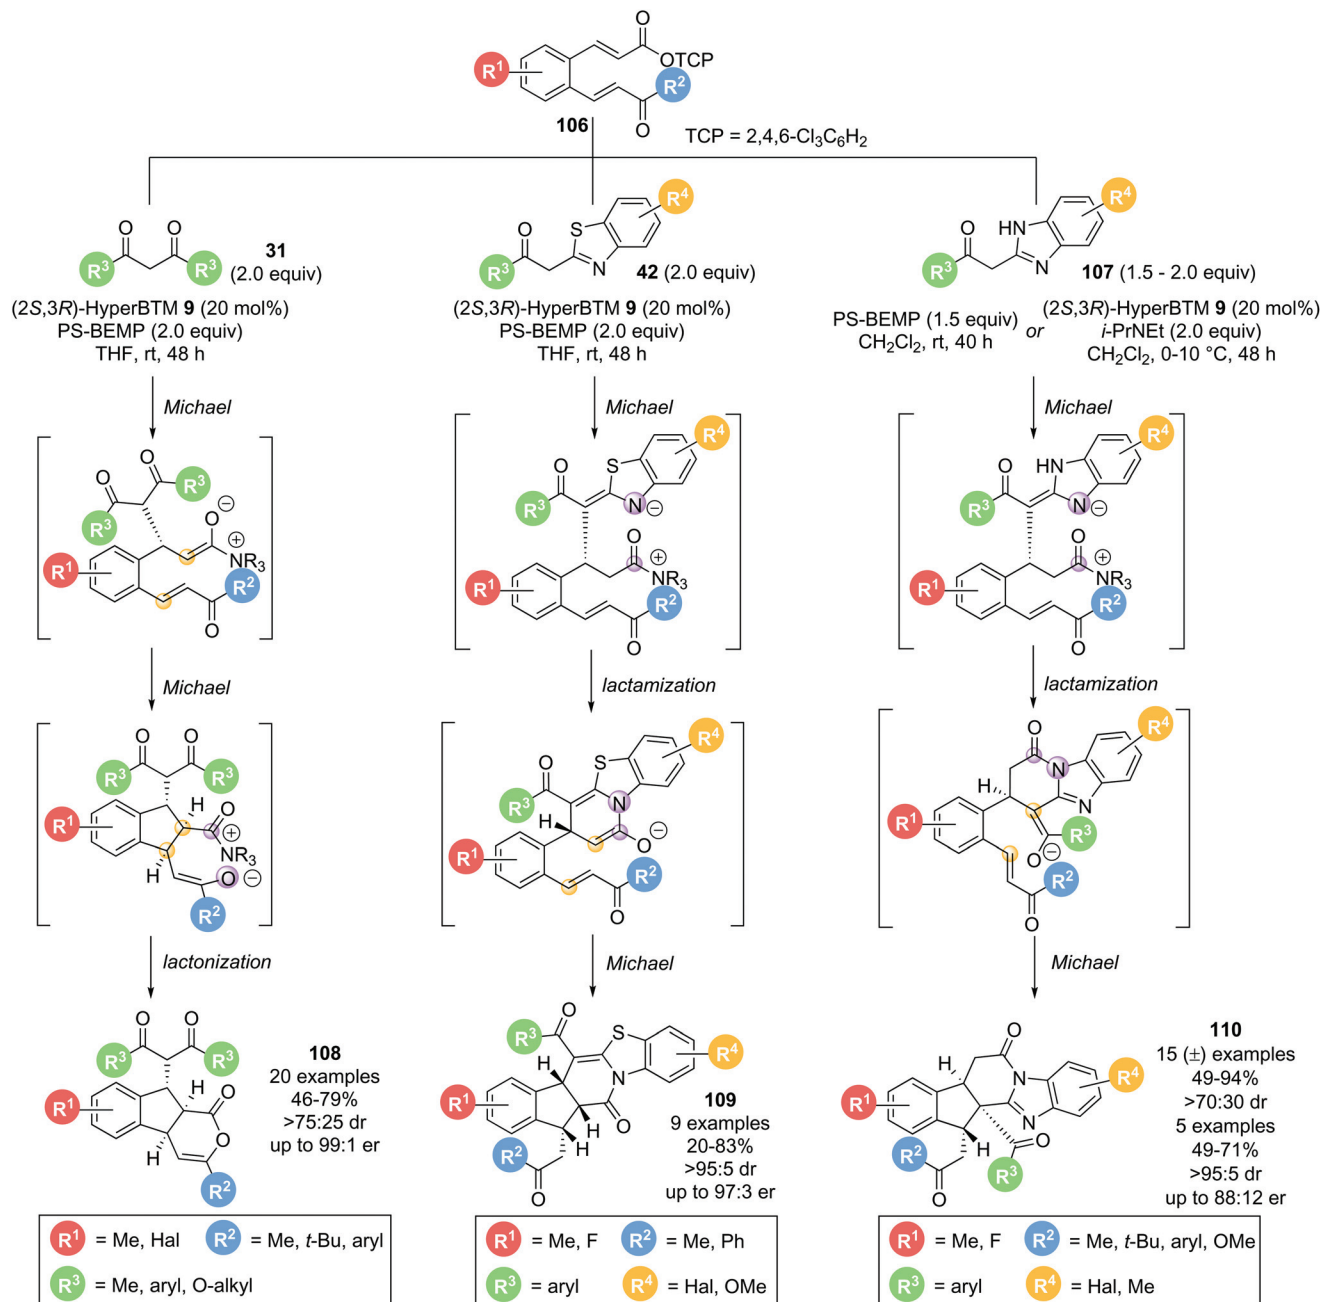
$R^1$ OTCP $R^2$
106
TCP = 2,4,6-$Cl_3C_6H_2$

$R^3$ $R^3$
31
(2.0 equiv)
(2$S$,3$R$)-HyperBTM 9 (20 mol%)
PS-BEMP (2.0 equiv)
THF, rt, 48 h

Michael

$R^3$ $R^3$ $R^1$ $NR_3$ $R^2$

Michael

$R^3$ $R^3$ $R^1$ H $NR_3$ H $R^2$

lactonization

$R^3$ $R^3$ $R^1$ H H $R^2$
108
20 examples
46-79%
>75:25 dr
up to 99:1 er

| $R^1$ = Me, Hal | $R^2$ = Me, $t$-Bu, aryl |
|---|---|
| $R^3$ = Me, aryl, O-alkyl | |

S N $R^4$ $R^3$
42 (2.0 equiv)
(2$S$,3$R$)-HyperBTM 9 (20 mol%)
PS-BEMP (2.0 equiv)
THF, rt, 48 h

Michael

$R^4$ S N $R^3$ $R^1$ $NR_3$ $R^2$

lactamization

$R^4$ S N $R^3$ H $R^1$ $R^2$

Michael

$R^3$ S N $R^4$ H $R^1$ H $R^2$ H
109
9 examples
20-83%
>95:5 dr
up to 97:3 er

| $R^1$ = Me, F | $R^2$ = Me, Ph |
|---|---|
| $R^3$ = aryl | $R^4$ = Hal, OMe |

HN N $R^4$ $R^3$
107 (1.5 - 2.0 equiv)
PS-BEMP (1.5 equiv)
$CH_2Cl_2$, rt, 40 h
or
(2$S$,3$R$)-HyperBTM 9 (20 mol%)
$i$-PrNEt (2.0 equiv)
$CH_2Cl_2$, 0-10 °C, 48 h

Michael

HN N $R^4$ $R^3$ $R^1$ $NR_3$ $R^2$

lactamization

$R^4$ N N H $R^1$ $R^3$ $R^2$

Michael

H N N $R^4$ $R^1$ $R^2$ H $R^3$
110
15 (±) examples
49-94%
>70:30 dr
5 examples
49-71%
>95:5 dr
up to 88:12 er

| $R^1$ = Me, F | $R^2$ = Me, $t$-Bu, aryl, OMe |
|---|---|
| $R^3$ = aryl | $R^4$ = Hal, Me |